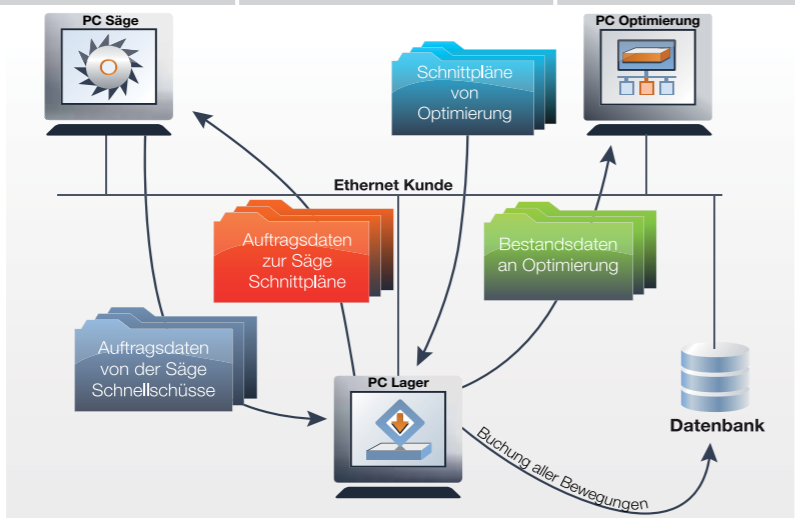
PC Säge

PC Optimierung

Schnittpläne von Optimierung

Ethernet Kunde

Auftragsdaten zur Säge Schnittpläne

Bestandsdaten an Optimierung

Auftragsdaten von der Säge Schnellschüsse

PC Lager

Datenbank

Buchung aller Bewegungen